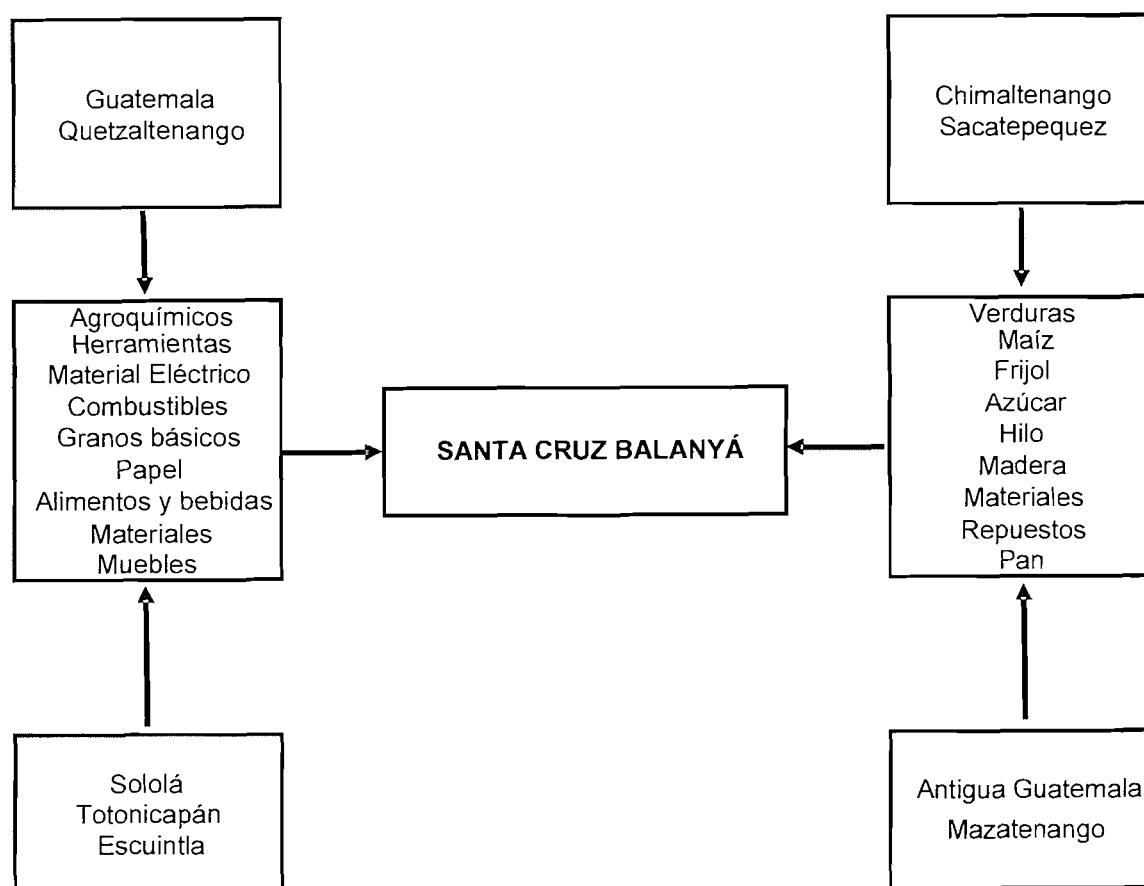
Guatemala
Quetzaltenango

Chimaltenango
Sacatepequez

Agroquímicos
Herramientas
Material Eléctrico
Combustibles
Granos básicos
Papel
Alimentos y bebidas
Materiales
Muebles

SANTA CRUZ BALANYÁ

Verduras
Maíz
Frijol
Azúcar
Hilo
Madera
Materiales
Repuestos
Pan

Sololá
Totonicapán
Escuintla

Antigua Guatemala
Mazatenango